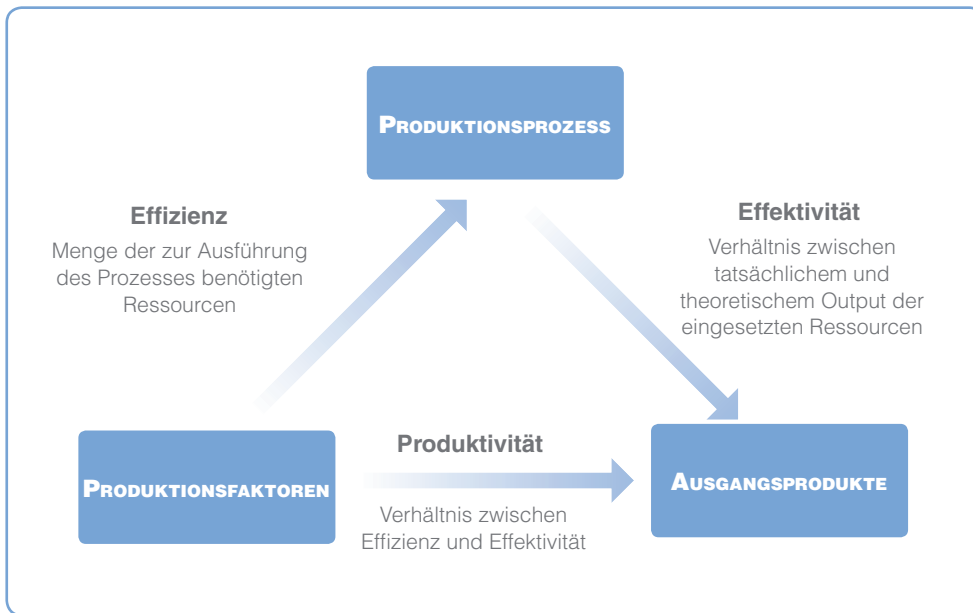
Produktionsprozess

Effizienz

Menge der zur Ausführung des Prozesses benötigten Ressourcen

Effektivität

Verhältnis zwischen tatsächlichem und theoretischem Output der eingesetzten Ressourcen

Produktionsfaktoren

Produktivität

Verhältnis zwischen Effizienz und Effektivität

Ausgangsprodukte